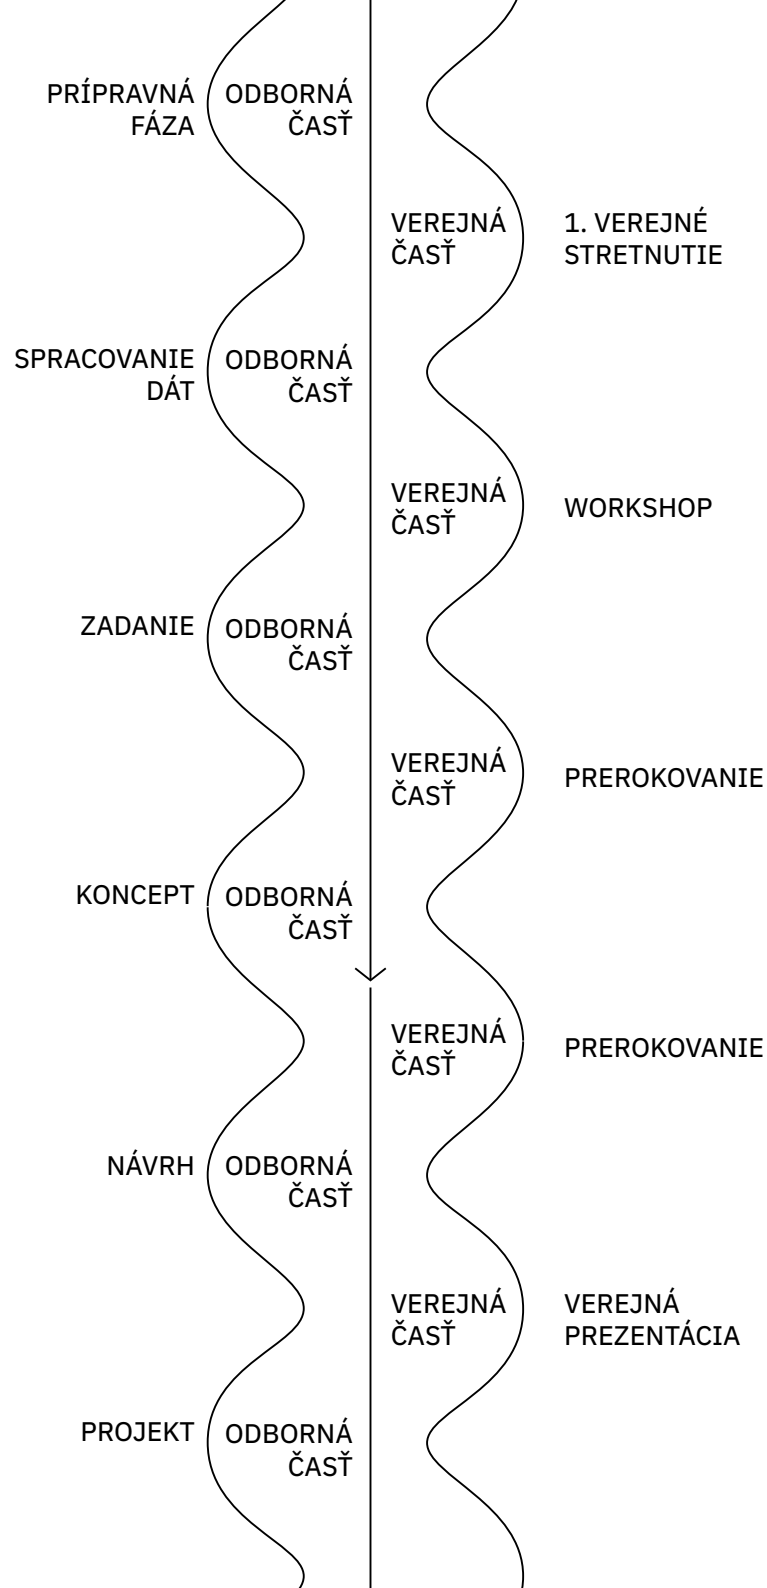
PRÍPRAVNÁ FÁZA

ODBORNÁ ČASŤ

VEREJNÁ ČASŤ

1. VEREJNÉ STRETNUTIE

SPRACOVANIE DÁT

ODBORNÁ ČASŤ

VEREJNÁ ČASŤ

WORKSHOP

ZADANIE

ODBORNÁ ČASŤ

VEREJNÁ ČASŤ

PREROKOVANIE

KONCEPT

ODBORNÁ ČASŤ

VEREJNÁ ČASŤ

PREROKOVANIE

NÁVRH

ODBORNÁ ČASŤ

VEREJNÁ ČASŤ

VEREJNÁ PREZENTÁCIA

PROJEKT

ODBORNÁ ČASŤ